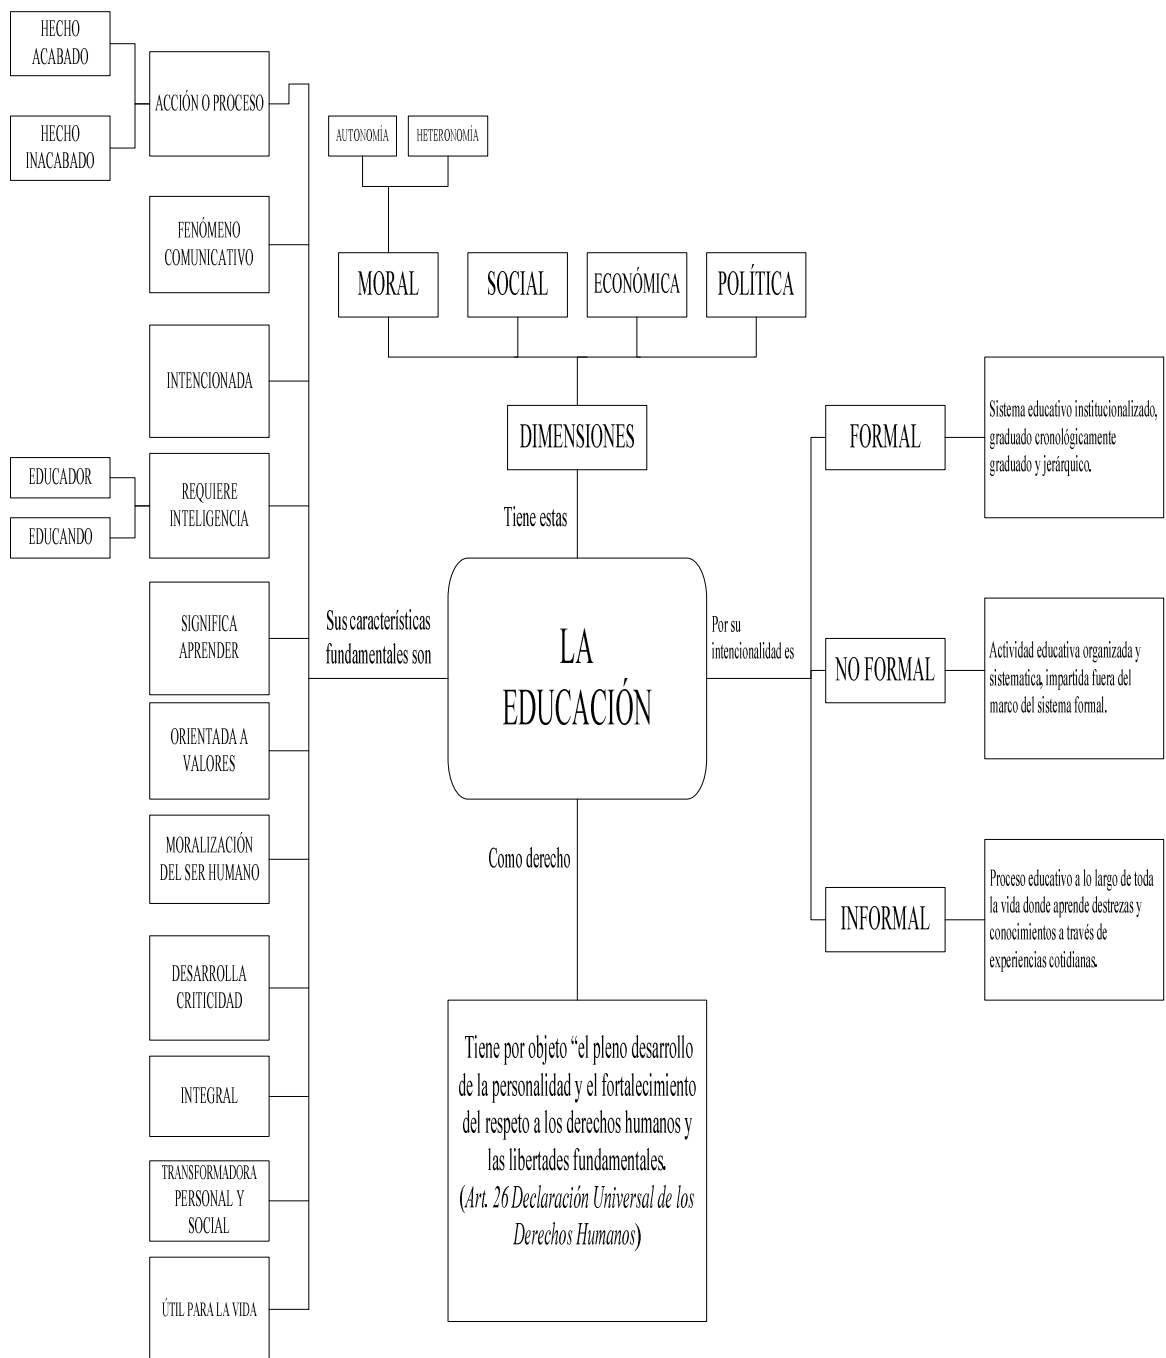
HECHO ACABADO

HECHO INACABADO

ACCIÓN O PROCESO

FENÓMENO COMUNICATIVO

INTENCIONADA

EDUCADOR

EDUCANDO

REQUIERE INTELIGENCIA

SIGNIFICA APRENDER

ORIENTADA A VALORES

MORALIZACIÓN DEL SER HUMANO

DESARROLLA CRITICIDAD

INTEGRAL

TRANSFORMADORA PERSONAL Y SOCIAL

ÚTIL PARA LA VIDA

AUTONOMÍA

HETERONOMÍA

MORAL

SOCIAL

ECONÓMICA

POLÍTICA

DIMENSIONES

Tiene estas

Sus características fundamentales son

LA EDUCACIÓN

Por su intencionalidad es

FORMAL

Sistema educativo institucionalizado, graduado cronológicamente graduado y jerárquico.

NO FORMAL

Actividad educativa organizada y sistematica, impartida fuera del marco del sistema formal.

INFORMAL

Proceso educativo a lo largo de toda la vida donde aprende destrezas y conocimientos a través de experiencias cotidianas.

Como derecho

Tiene por objeto “el pleno desarrollo de la personalidad y el fortalecimiento del respeto a los derechos humanos y las libertades fundamentales.
(*Art. 26 Declaración Universal de los Derechos Humanos*)